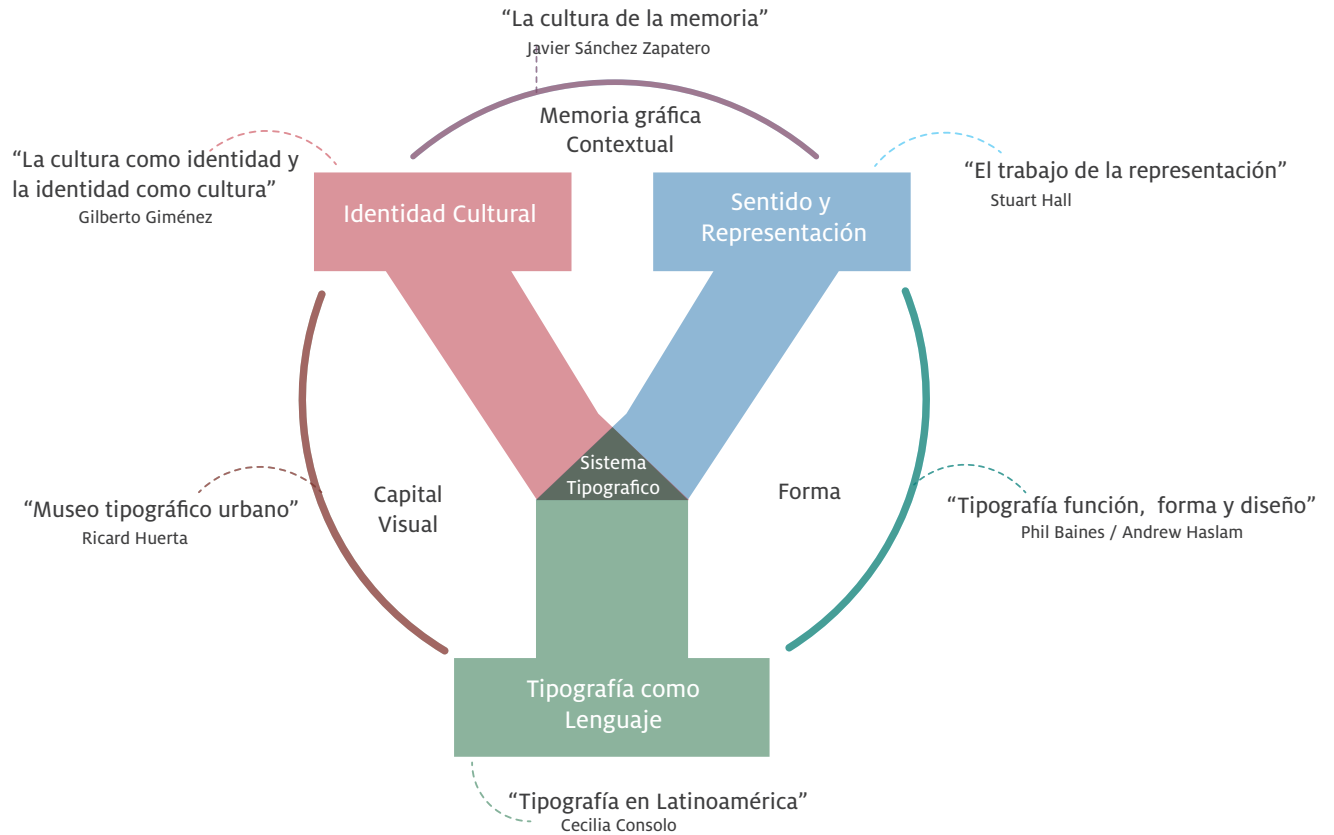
“La cultura de la memoria”
Javier Sánchez Zapatero

Memoria gráfica
Contextual

“La cultura como identidad y la identidad como cultura”
Gilberto Giménez

Identidad Cultural

Sentido y Representación

“El trabajo de la representación”
Stuart Hall

Sistema Tipografico

Capital Visual

Forma

“Museo tipográfico urbano”
Ricard Huerta

“Tipografía función, forma y diseño”
Phil Baines / Andrew Haslam

Tipografía como Lenguaje

“Tipografía en Latinoamérica”
Cecilia Consolo